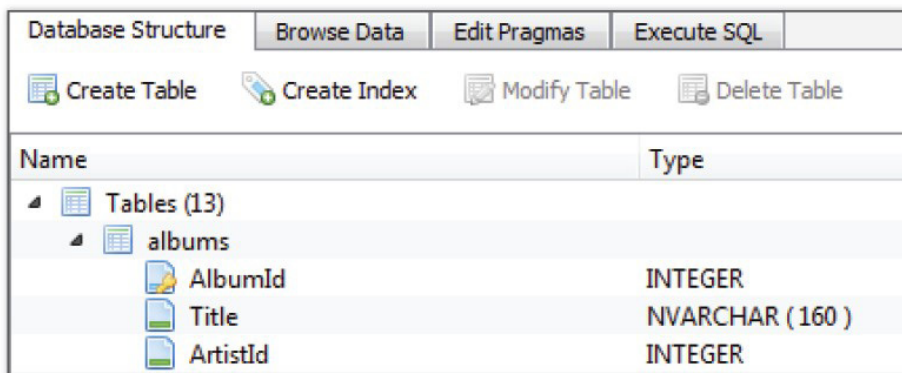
Database Structure | Browse Data | Edit Pragmas | Execute SQL

Create Table | Create Index | Modify Table | Delete Table

| Name | Type |
|---|---|
| Tables (13) | |
| albums | |
| AlbumId | INTEGER |
| Title | NVARCHAR ( 160 ) |
| ArtistId | INTEGER |